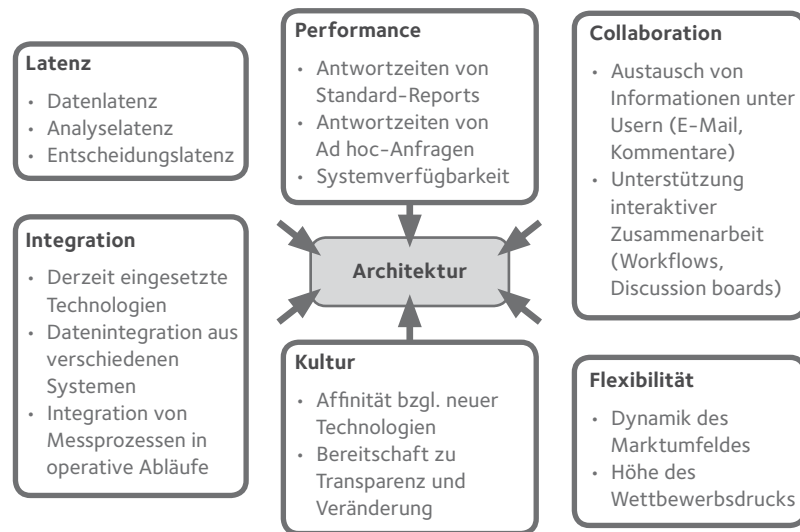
Latenz
- Datenlatenz
- Analyselatenz
- Entscheidungslatenz

Integration
- Derzeit eingesetzte Technologien
- Datenintegration aus verschiedenen Systemen
- Integration von Messprozessen in operative Abläufe

Performance
- Antwortzeiten von Standard-Reports
- Antwortzeiten von Ad hoc-Anfragen
- Systemverfügbarkeit

Architektur

Kultur
- Affinität bzgl. neuer Technologien
- Bereitschaft zu Transparenz und Veränderung

Collaboration
- Austausch von Informationen unter Usern (E-Mail, Kommentare)
- Unterstützung interaktiver Zusammenarbeit (Workflows, Discussion boards)

Flexibilität
- Dynamik des Marktumfeldes
- Höhe des Wettbewerbsdrucks